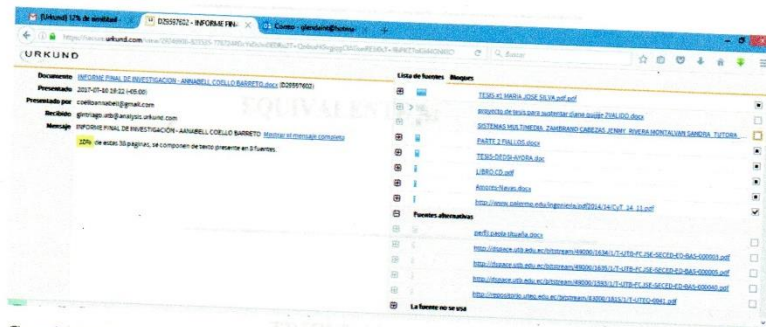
[Urkund] 12% de similitud - | D29597602 - INFORME FIN... | Correo - glendem@hotma

https://secure.urkund.com/view/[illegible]

URKUND

Buscar

Documento INFORME FINAL DE INVESTIGACION - ANNABELL COELLO BARRETO.docx (D29597602)
Presentado 2017-07-60 19:22 (-05:00)
Presentado por coelloannabell@gmail.com
Recibido glvirtago.utb@analysis.urkund.com
Mensaje INFORME FINAL DE INVESTIGACIÓN - ANNABELL COELLO BARRETO Mostrar el mensaje completo
12% de estas 30 páginas, se componen de texto presente en 8 fuentes.

Lista de fuentes Bloques

TESIS #1 MARIA JOSE SILVA.pdf.pdf
proyecto de tesis para sustentar diana zuñiga ZVALIDO.docx
SISTEMAS MULTIMEDIA_ZAMBRANO CABEZAS JENNY_RIVERA MONTALVAN SANDRA_TUTORA
PARTE 2 FIALLOS.docx
TESIS-DEDSI-AYORA.doc
LIBRO.CD.pdf
Amores-Navas.docx
http://www.palermo.edu/ingenieria/pdf2014/14/CyT_14_11.pdf

Fuentes alternativas

perfil paola Ulluella.docx
http://dspace.utb.edu.ec/bitstream/49000/1636/1/T-UTB-FCJSE-SECED-ED-BAS-000003.pdf
http://dspace.utb.edu.ec/bitstream/49000/1635/1/T-UTB-FCJSE-SECED-ED-BAS-000003.pdf
http://dspace.utb.edu.ec/bitstream/49000/1635/1/T-UTB-FCJSE-SECED-ED-BAS-000005.pdf
http://dspace.utb.edu.ec/bitstream/49000/1593/1/T-UTB-FCJSE-SECED-ED-BAS-000040.pdf
http://repositorio.utleo.edu.ec/bitstream/83000/1815/1/T-UTEQ-0041.pdf

La fuente no se usa